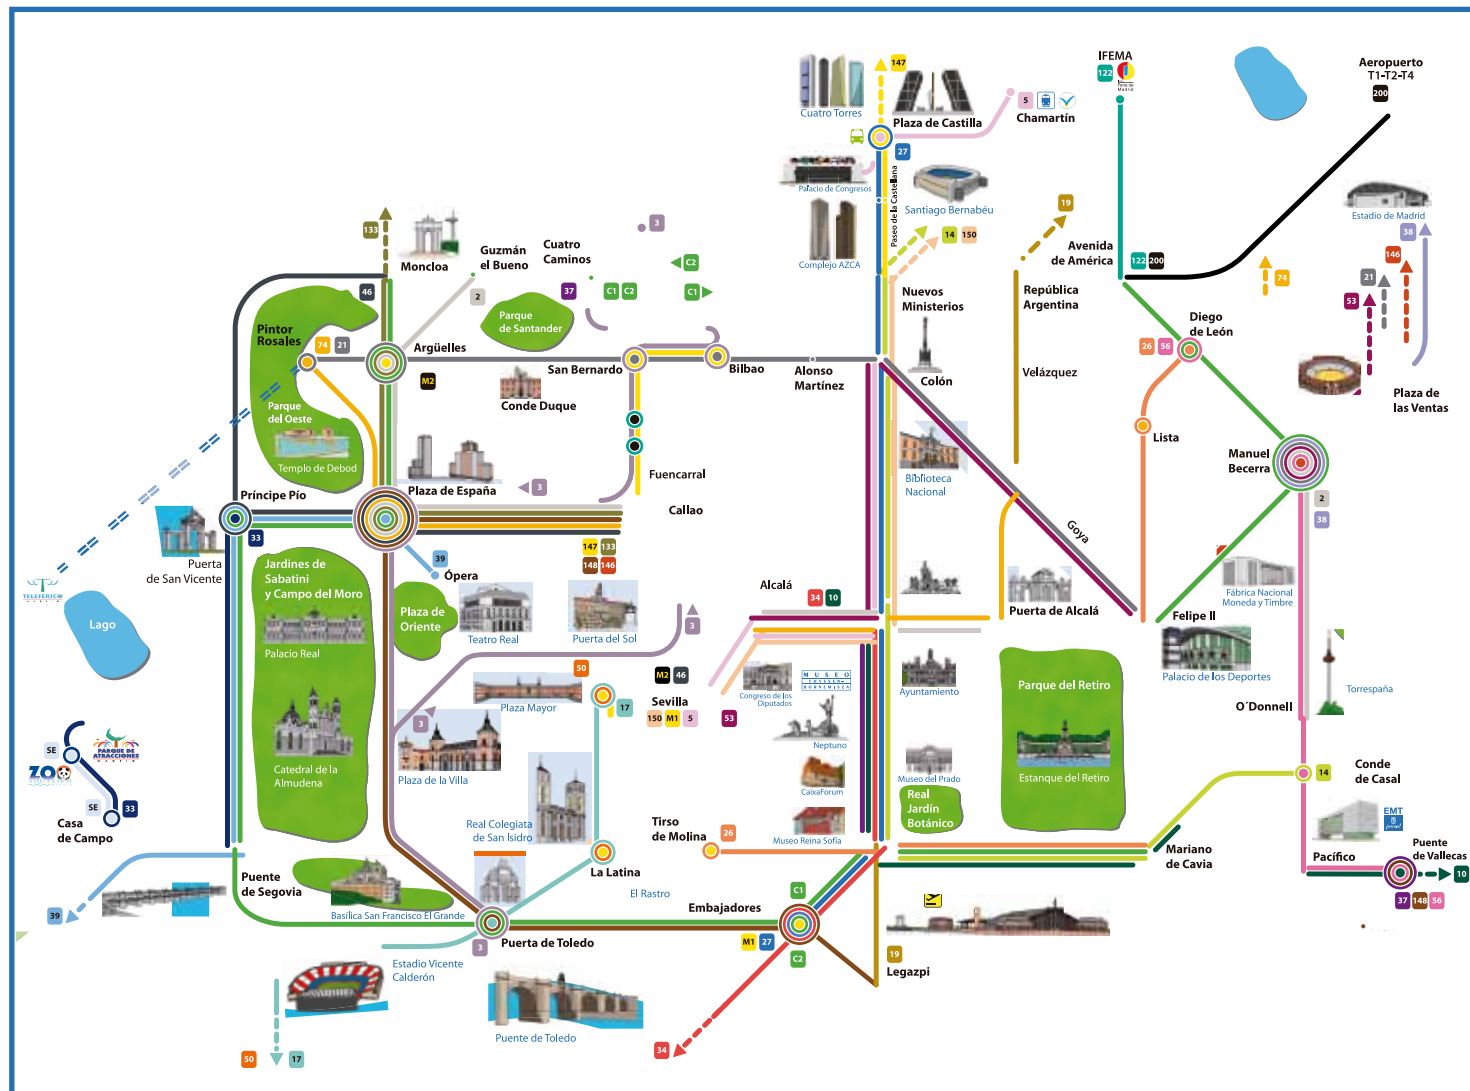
Cuatro Torres
147
Plaza de Castilla
5
Chamartín
IFEMA
122
Aeropuerto T1-T2-T4
200
27
Palacio de Congresos
Paseo de la Castellana
Santiago Bernabéu
Estadio de Madrid
38
133
Moncloa
Guzmán el Bueno
Cuatro Caminos
3
C2
19
146
Complejo AZCA
14
150
Avenida de América
122
200
74
21
53
2
37
C1
C2
C1
Nuevos Ministerios
República Argentina
46
Parque de Santander
Diego de León
Pintor Rosales
74
21
Argüelles
26
56
M2
San Bernardo
Bilbao
Alonso Martínez
Colón
Velázquez
Plaza de las Ventas
Conde Duque
Parque del Oeste
Lista
Templo de Debod
Fuencarral
Biblioteca Nacional
Manuel Becerra
Plaza de España
3
Príncipe Pío
Callao
Goya
2
Puerta de San Vicente
33
147
133
148
146
38
39
Ópera
Jardines de Sabatini y Campo del Moro
Alcalá
34
10
Fábrica Nacional Moneda y Timbre
Lago
Plaza de Oriente
Teatro Real
Puerta del Sol
Puerta de Alcalá
Felipe II
3
Palacio de los Deportes
Palacio Real
50
M2
46
Torrespaña
Parque del Retiro
Congreso de los Diputados
Sevilla
Ayuntamiento
O´Donnell
17
150
M1
5
53
Plaza Mayor
3
Neptuno
SE
PARQUE DE ATRACCIONES
ZOO
Catedral de la Almudena
Plaza de la Villa
Estanque del Retiro
Museo del Prado
CaixaForum
Real Jardín Botánico
14
Conde de Casal
SE
33
Casa de Campo
Real Colegiata de San Isidro
Tirso de Molina
26
Museo Reina Sofía
EMT
Puente de Vallecas
Mariano de Cavia
Pacífico
10
Puente de Segovia
La Latina
El Rastro
C1
Embajadores
37
148
56
39
Basílica San Francisco El Grande
Puerta de Toledo
M1
27
3
C2
19
Legazpi
Estadio Vicente Calderón
Puente de Toledo
50
17
34